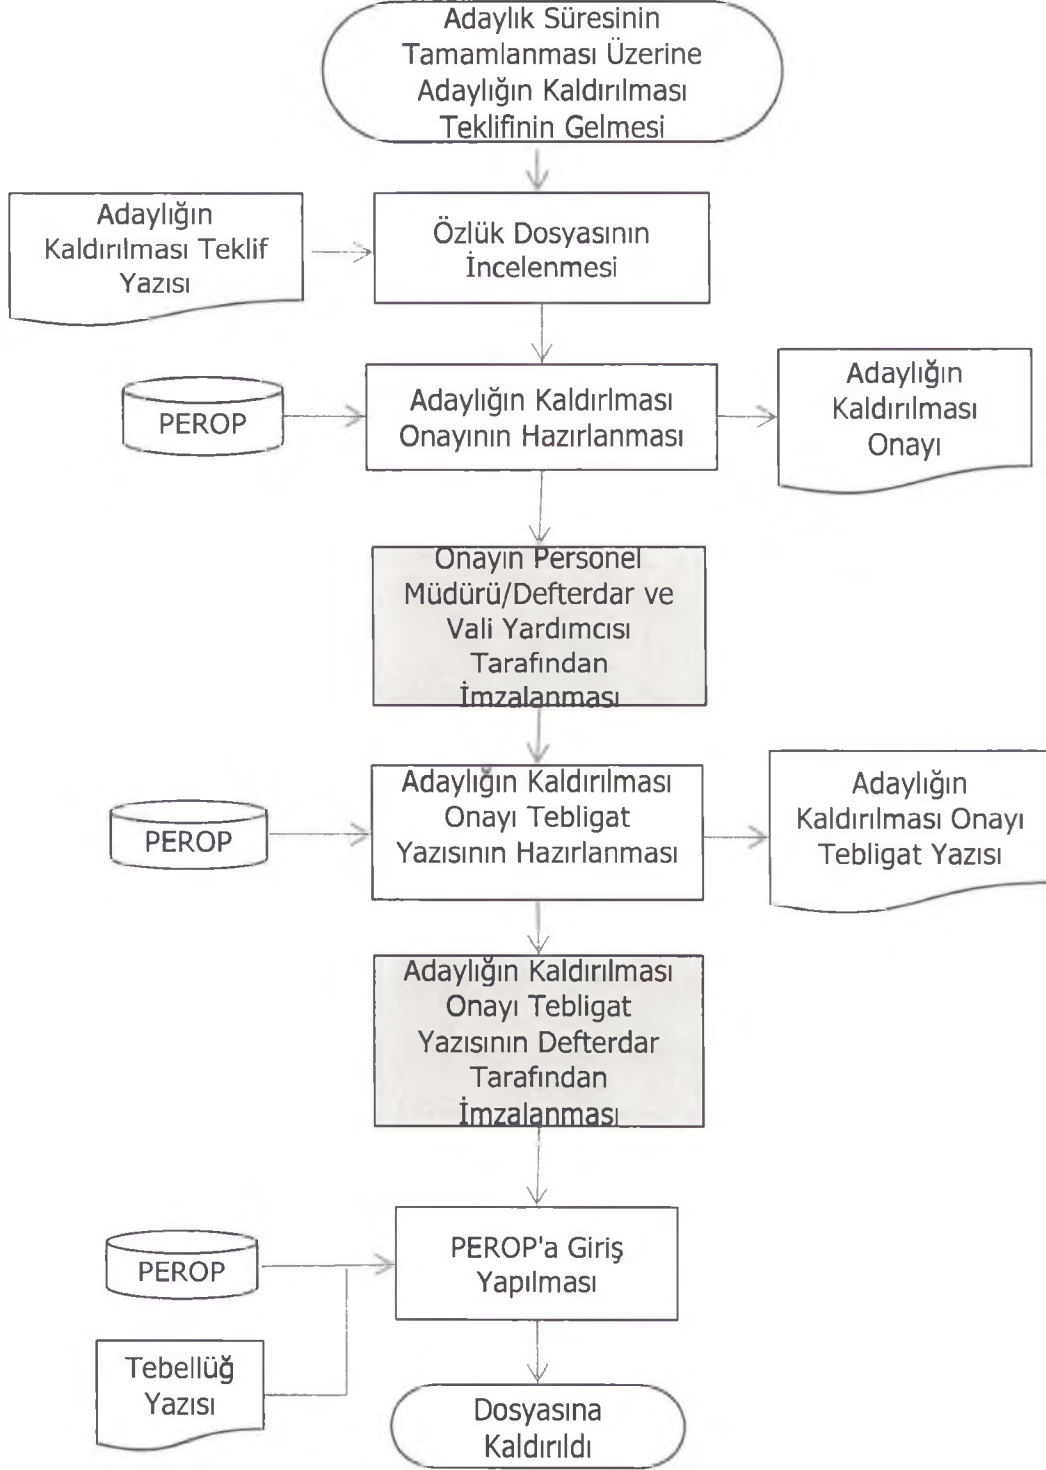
Adaylık Süresinin Tamamlanması Üzerine Adaylığın Kaldırılması Teklifinin Gelmesi

Adaylığın Kaldırılması Teklif Yazısı

Özlük Dosyasının İncelenmesi

PEROP

Adaylığın Kaldırılması Onayının Hazırlanması

Adaylığın Kaldırılması Onayı

Onayın Personel Müdürü/Defterdar ve Vali Yardımcısı Tarafından İmzalanması

PEROP

Adaylığın Kaldırılması Onayı Tebligat Yazısının Hazırlanması

Adaylığın Kaldırılması Onayı Tebligat Yazısı

Adaylığın Kaldırılması Onayı Tebligat Yazısının Defterdar Tarafından İmzalanması

PEROP

Tebellüğ Yazısı

PEROP'a Giriş Yapılması

Dosyasına Kaldırıldı